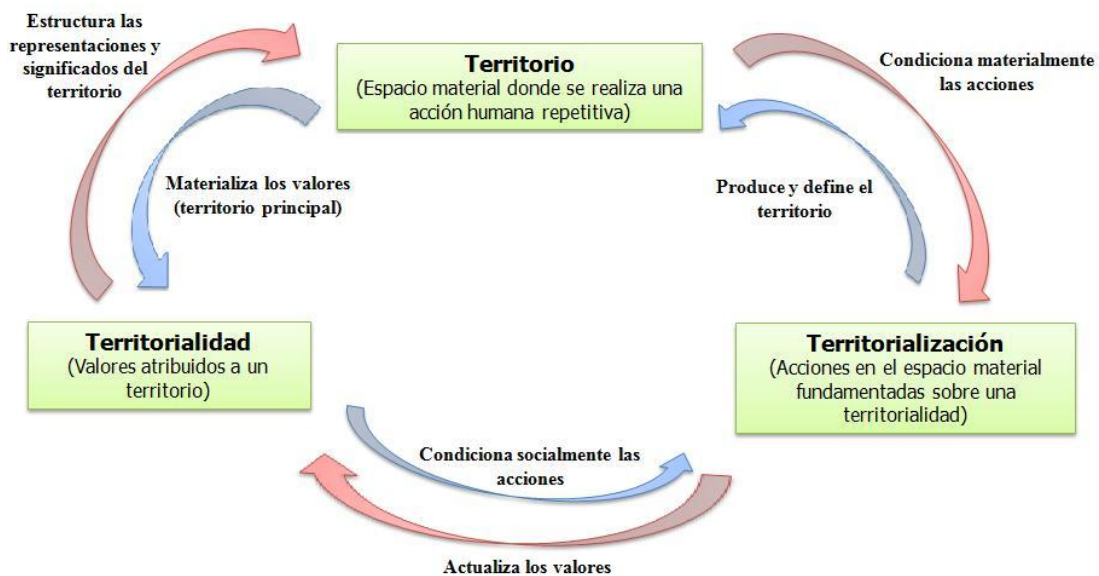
Estructura las representaciones y significados del territorio

Territorio
(Espacio material donde se realiza una acción humana repetitiva)

Condiciona materialmente las acciones

Materializa los valores (territorio principal)

Produce y define el territorio

Territorialidad
(Valores atribuidos a un territorio)

Territorialización
(Acciones en el espacio material fundamentadas sobre una territorialidad)

Condiciona socialmente las acciones

Actualiza los valores